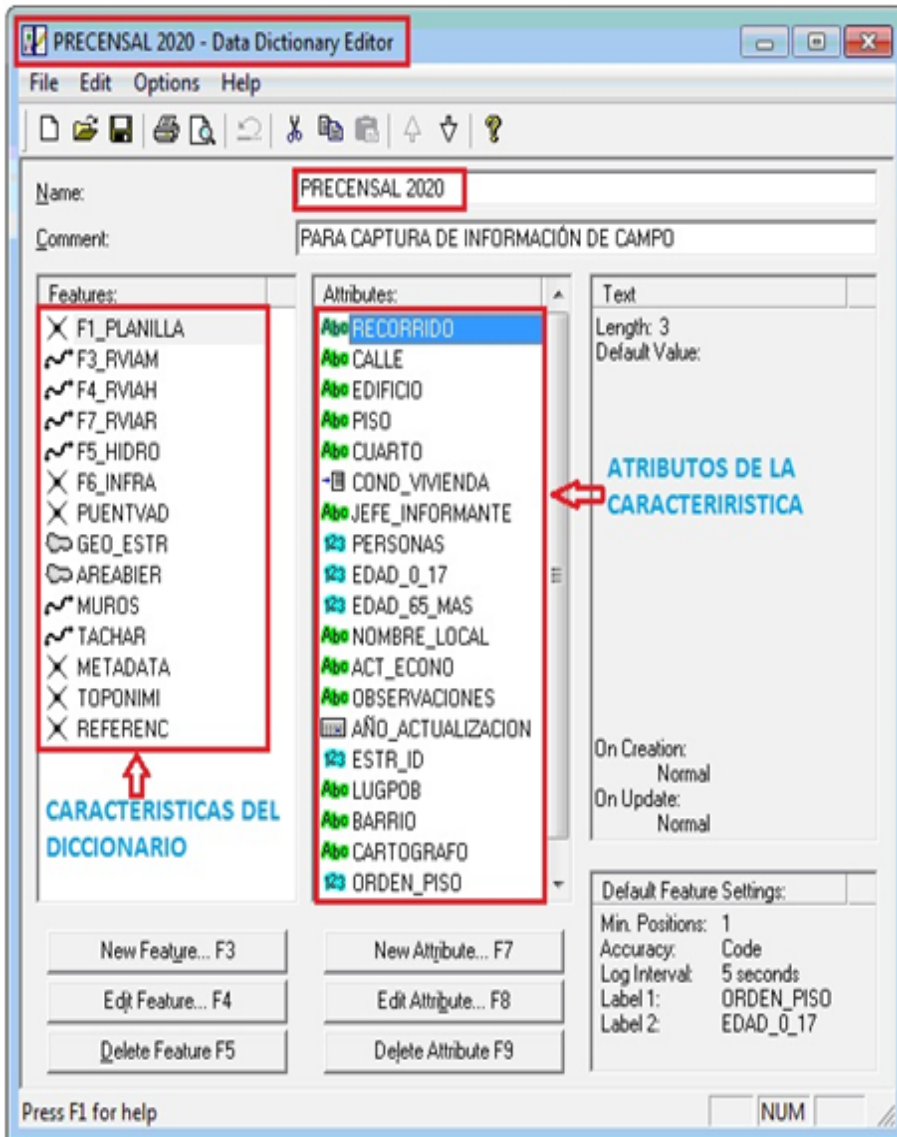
PRECENSAL 2020 - Data Dictionary Editor

File Edit Options Help

Name: PRECENSAL 2020

Comment: PARA CAPTURA DE INFORMACIÓN DE CAMPO

Features:
F1_PLANILLA
F3_RVIAM
F4_RVIAH
F7_RVIAR
F5_HIDRO
F6_INFRA
PUENTVAD
GEO_ESTR
AREABIER
MUROS
TACHAR
METADATA
TOPONIMI
REFERENC

CARACTERISTICAS DEL DICCIONARIO

Attributes:
RECORRIDO
CALLE
EDIFICIO
PISO
CUARTO
COND_VIVIENDA
JEFE_INFORMANTE
PERSONAS
EDAD_0_17
EDAD_65_MAS
NOMBRE_LOCAL
ACT_ECONO
OBSERVACIONES
AÑO_ACTUALIZACION
ESTR_ID
LUGPOB
BARRIO
CARTOGRAFO
ORDEN_PISO

ATRIBUTOS DE LA CARACTERIRISTICA

Text
Length: 3
Default Value:

On Creation:
Normal
On Update:
Normal

Default Feature Settings:
Min. Positions: 1
Accuracy: Code
Log Interval: 5 seconds
Label 1: ORDEN_PISO
Label 2: EDAD_0_17

New Feature... F3
Edit Feature... F4
Delete Feature F5
New Attribute... F7
Edit Attribute... F8
Delete Attribute F9

Press F1 for help
NUM